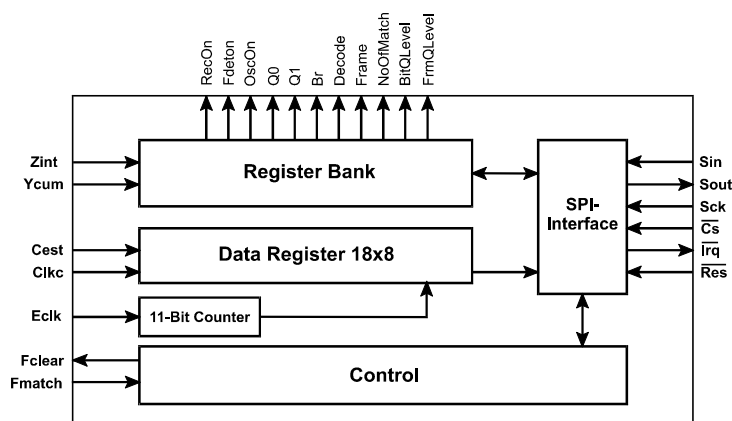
RecOn
Fdeton
OscOn
Q0
Q1
Br
Decode
Frame
NoOfMatch
BitQLevel
FrmQLevel

Zint
Ycum
Register Bank

Cest
Clkc
Data Register 18x8

Eclk
11-Bit Counter

Fclear
Fmatch
Control

SPI-Interface

Sin
Sout
Sck
$\overline{Cs}$
$\overline{Irq}$
$\overline{Res}$